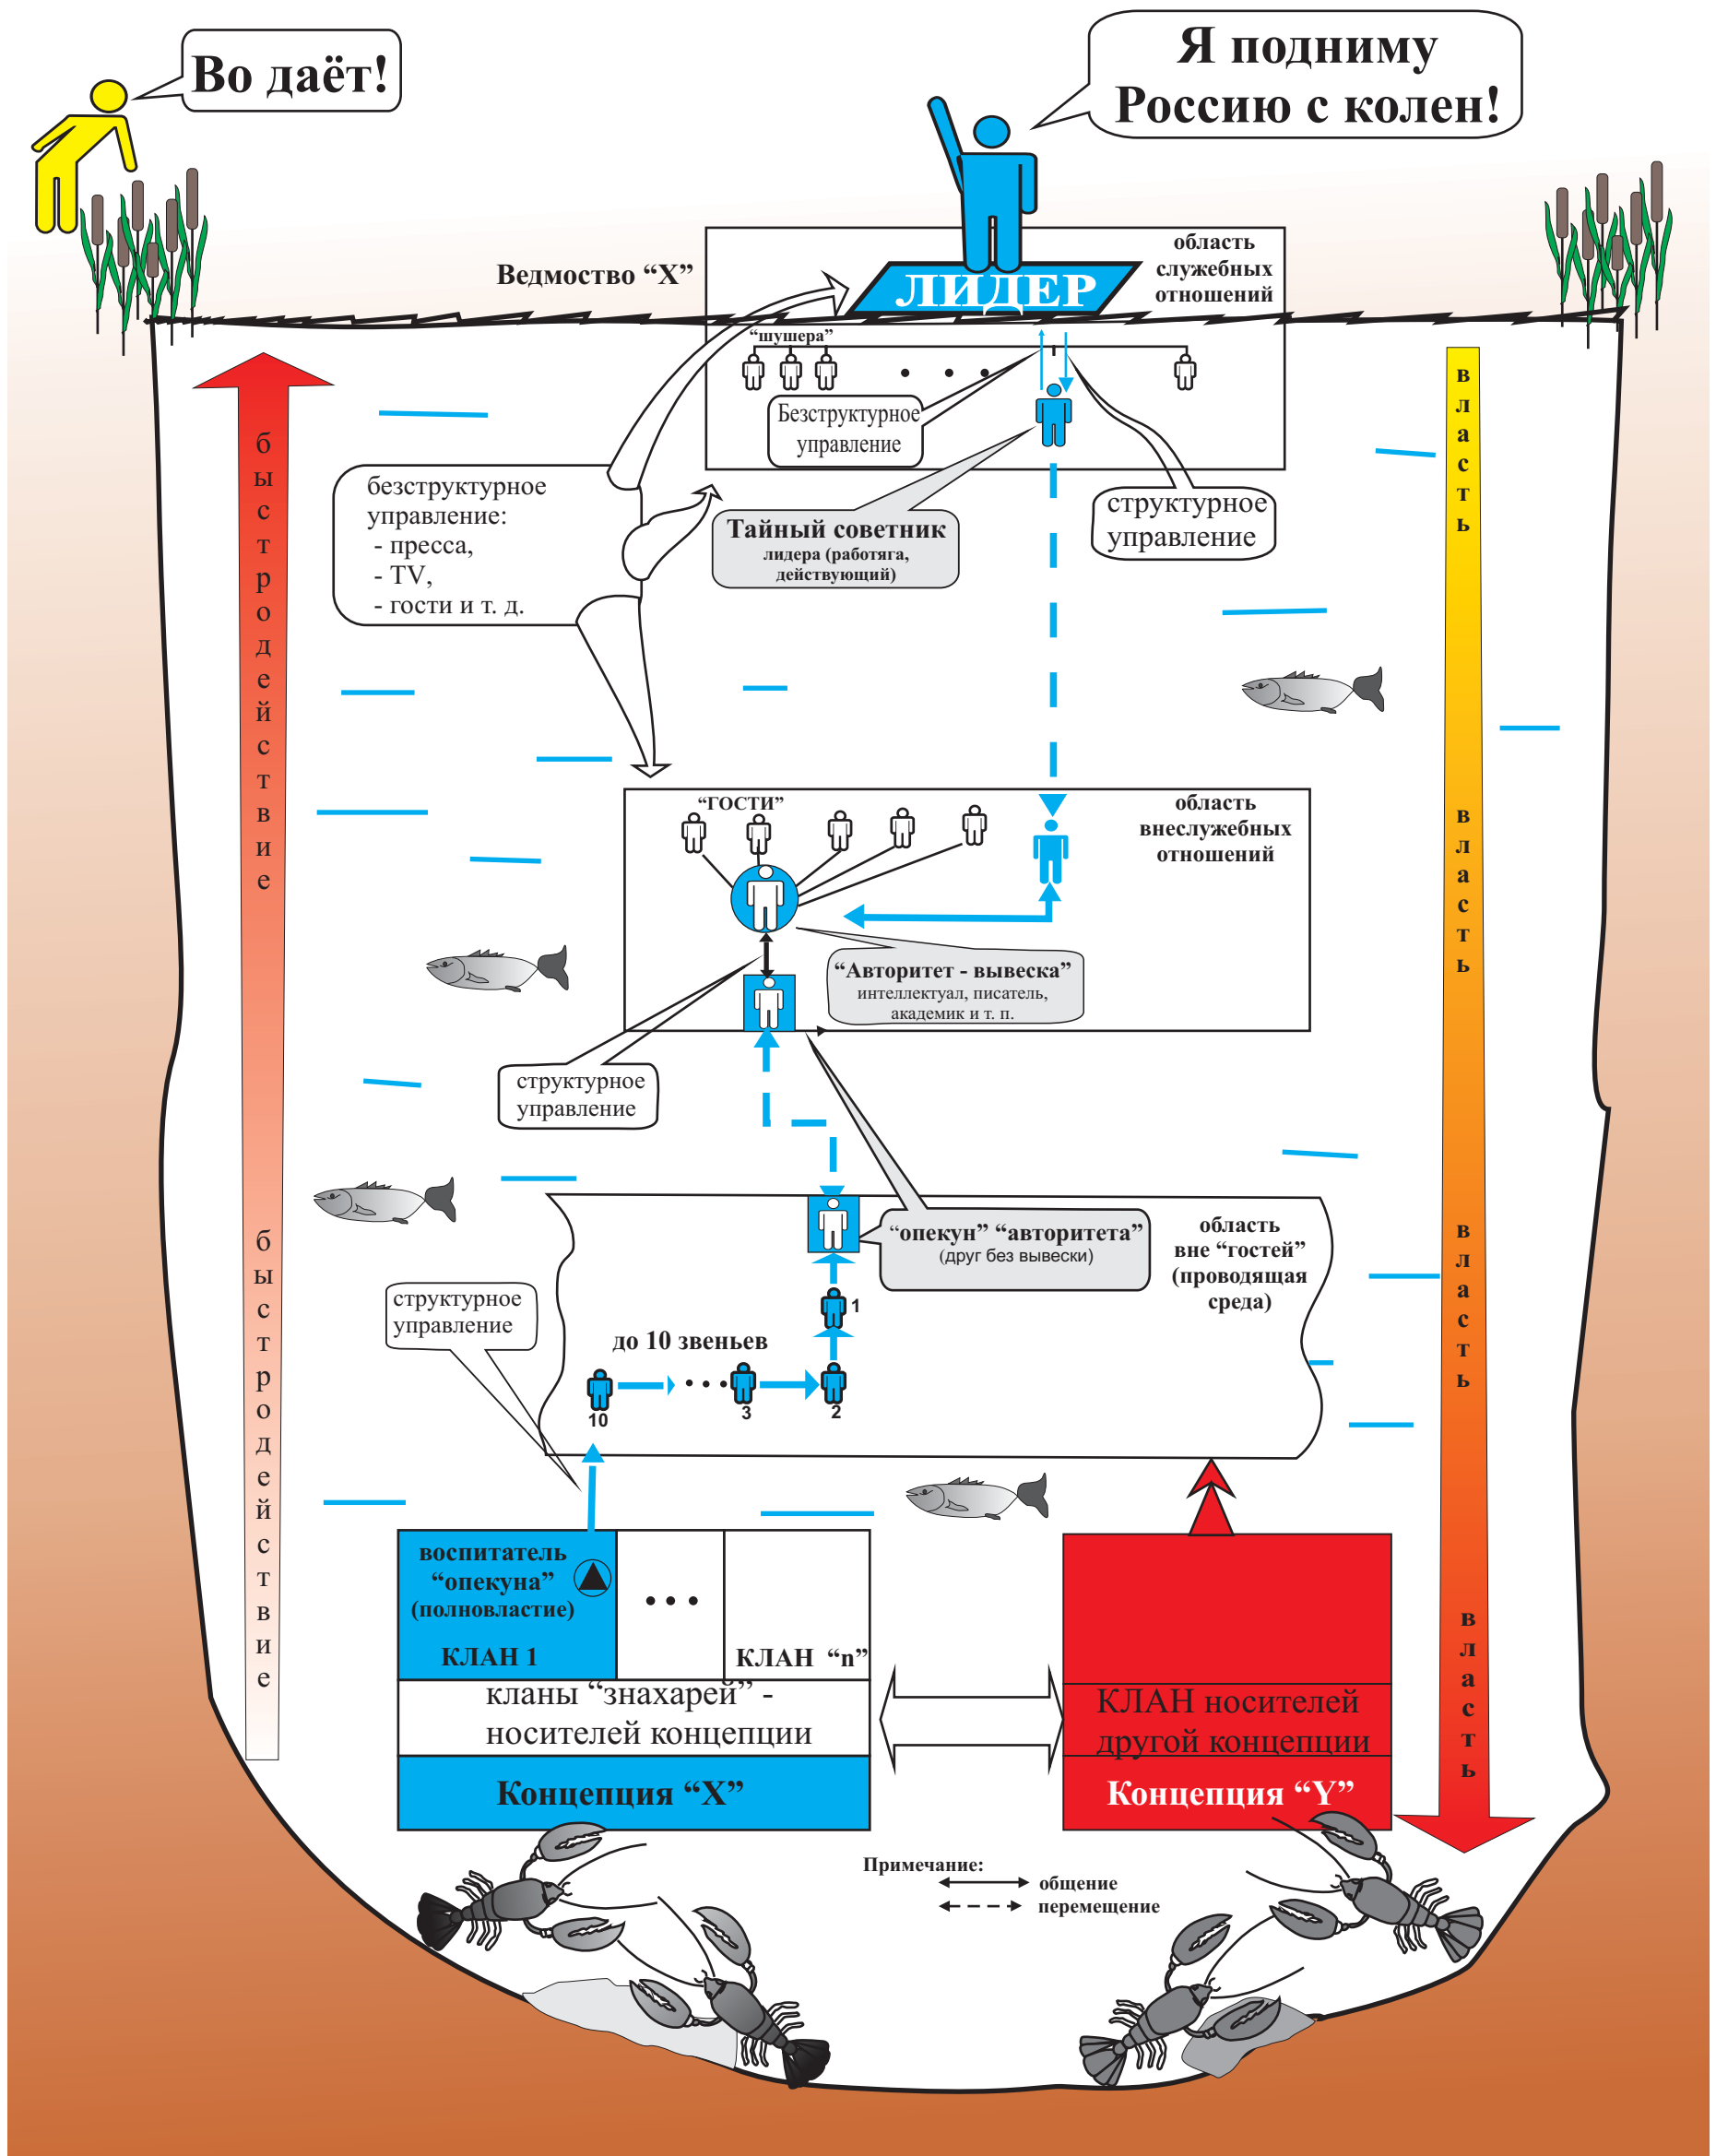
Во даёт!

Я подниму Россию с колен!

Ведмоство “Х”

ЛИДЕР

область служебных отношений

“шушера”

Безструктурное управление

безструктурное управление:
- пресса,
- TV,
- гости и т. д.

Тайный советник лидера (работяга, действующий)

структурное управление

быстродействие

власть

“ГОСТИ”

область внеслужебных отношений

“Авторитет - вывеска” интеллектуал, писатель, академик и т. п.

структурное управление

“опекун” “авторитета” (друг без вывески)

область вне “гостей” (проводящая среда)

структурное управление

до 10 звеньев

1

10

3

2

быстродействие

власть

власть

воспитатель “опекуна” (полновластие)

КЛАН 1

• • •

КЛАН “n”

кланы “знахарей” - носителей концепции

Концепция “Х”

КЛАН носителей другой концепции

Концепция “Y”

власть

Примечание:
общение
перемещение